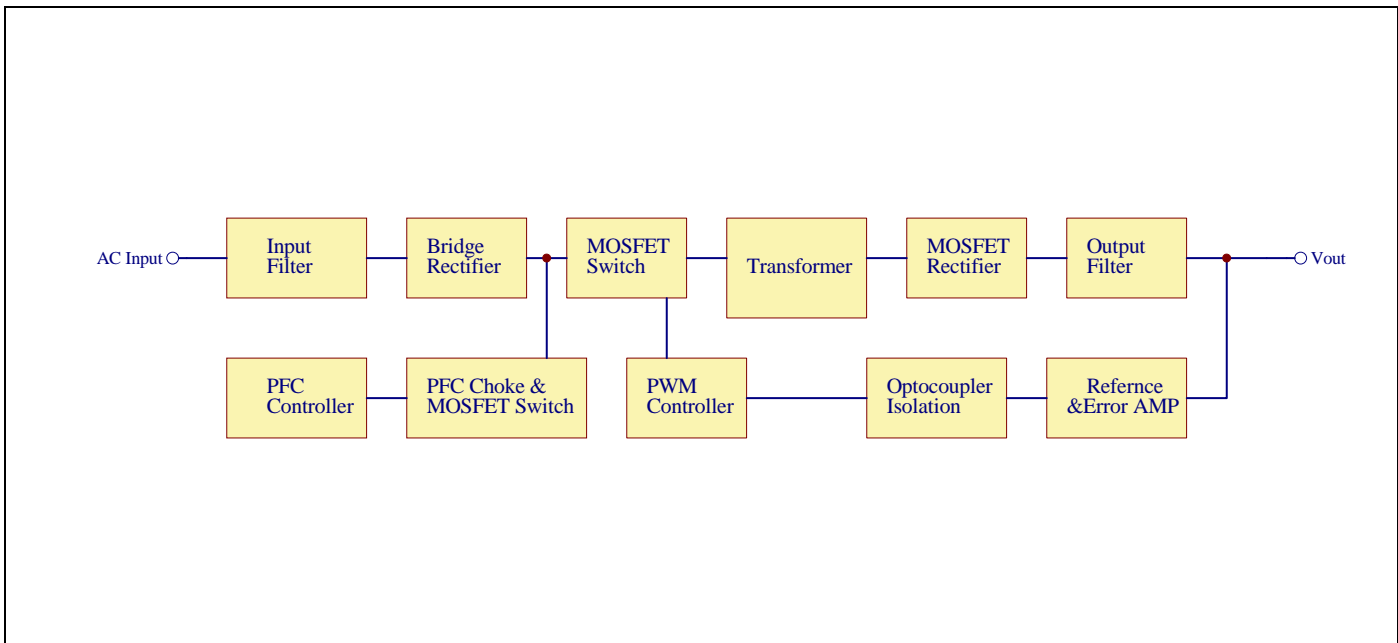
AC Input

Input Filter

Bridge Rectifier

MOSFET Switch

Transformer

MOSFET Rectifier

Output Filter

Vout

PFC Controller

PFC Choke & MOSFET Switch

PWM Controller

Optocoupler Isolation

Refernce &Error AMP